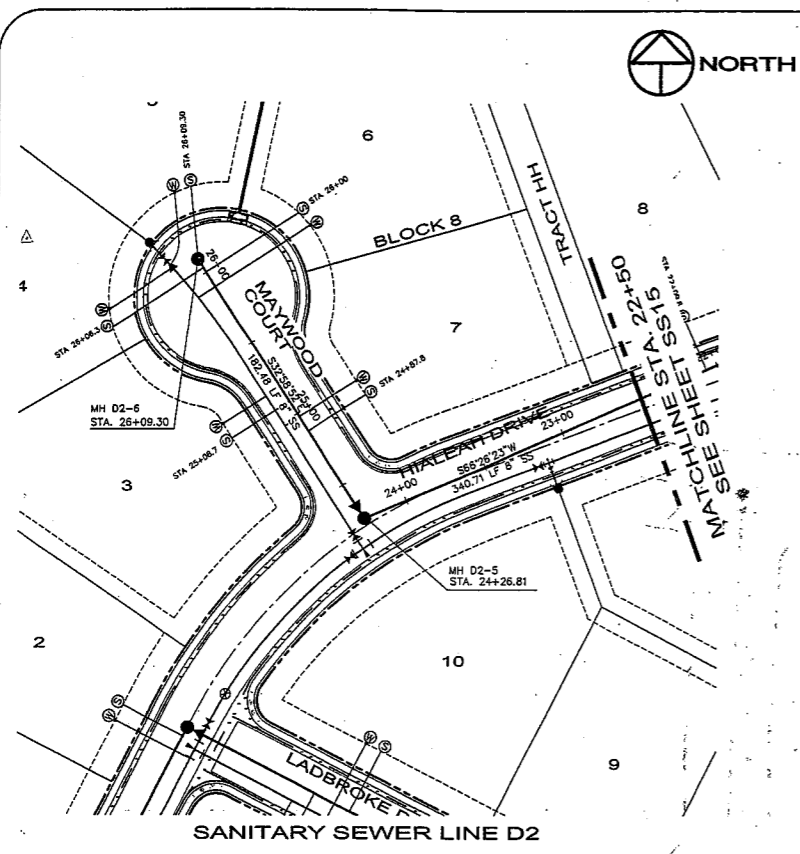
NORTH

5

6

STA 26+09.30

W S

S STA 26+00

W

26+00

BLOCK 8

TRACT HH

8

4

W

S

STA 26+06.3

MAYWOOD COURT

S32°56'33"E

182.48 LF 8" SS

25+00

7

22+50

MATCHLINE STA.

SEE SHEET SS15

MH D2-6

STA. 26+09.30

STA 25+06.7

S

W

W S STA 24+87.8

HIALEAH DRIVE

23+00

S66°26'23"W

340.71 LF 8" SS

24+00

3

MH D2-5

STA. 24+26.81

2

10

W S

W S

LADBROKE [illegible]

9

SANITARY SEWER LINE D2